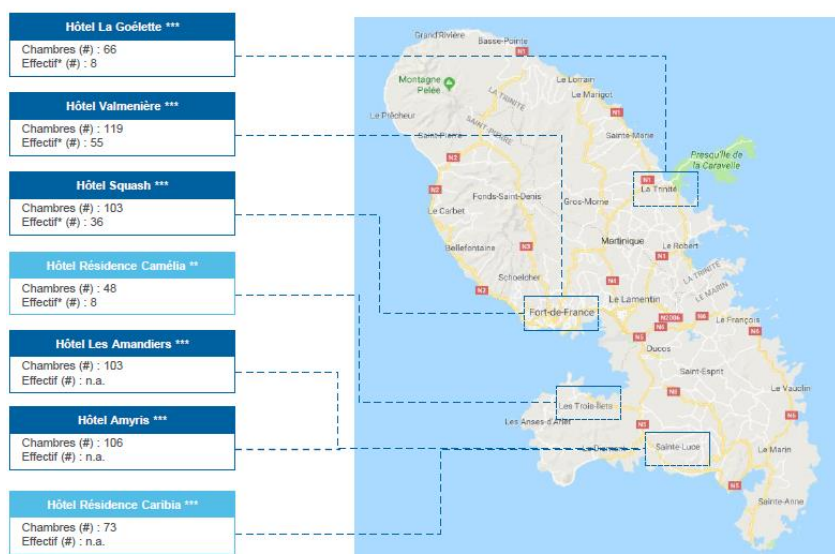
Hôtel La Goélette ***

Chambres (#) : 66
Effectif* (#) : 8

Hôtel Valmenière ***

Chambres (#) : 119
Effectif* (#) : 55

Hôtel Squash ***

Chambres (#) : 103
Effectif* (#) : 36

Hôtel Résidence Camélia **

Chambres (#) : 48
Effectif* (#) : 8

Hôtel Les Amandiers ***

Chambres (#) : 103
Effectif (#) : n.a.

Hôtel Amyris ***

Chambres (#) : 106
Effectif (#) : n.a.

Hôtel Résidence Caribia ***

Chambres (#) : 73
Effectif (#) : n.a.

Grand'Rivière
Basse-Pointe
N1
Montagne Pelée
Le Lorrain
Le Marigot
LA TRINITÉ
Le Prêcheur
Saint-Pierre
SAINT-PIERRE
N1
Sainte-Marie
Presqu'île de la Caravelle
N2
N1
La Trinité
N2
Fonds-Saint-Denis
Gros-Morne
Le Carbet
Martinique
Le Robert
Bellefontaine
N3
N1
LA TRINITÉ
Schoelcher
N2
Le Lamentin
LE MARIN
Fort-de-France
N6
Le François
N5
Ducos
N5
Saint-Esprit
Le Vauclin
Les Trois-Ilets
Les Anses-d'Arlet
Le Diamant
Sainte-Luce
Le Marin
N5
Sainte-Anne